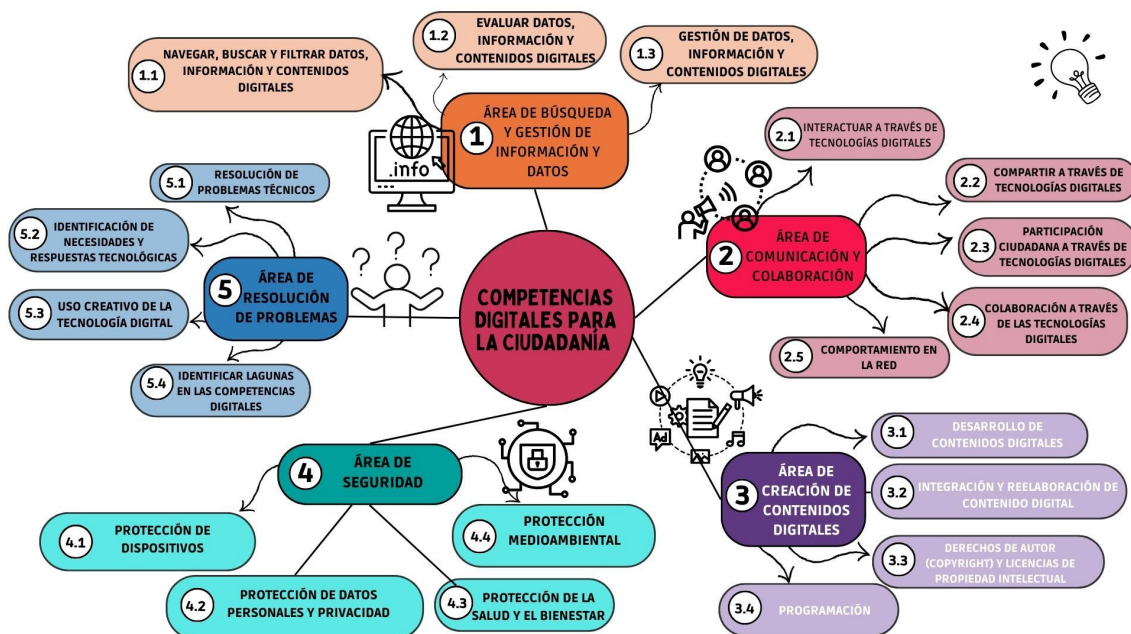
COMPETENCIAS DIGITALES PARA LA CIUDADANÍA

1 ÁREA DE BÚSQUEDA Y GESTIÓN DE INFORMACIÓN Y DATOS

.info

1.1 NAVEGAR, BUSCAR Y FILTRAR DATOS, INFORMACIÓN Y CONTENIDOS DIGITALES

1.2 EVALUAR DATOS, INFORMACIÓN Y CONTENIDOS DIGITALES

1.3 GESTIÓN DE DATOS, INFORMACIÓN Y CONTENIDOS DIGITALES

2 ÁREA DE COMUNICACIÓN Y COLABORACIÓN

2.1 INTERACTUAR A TRAVÉS DE TECNOLOGÍAS DIGITALES

2.2 COMPARTIR A TRAVÉS DE TECNOLOGÍAS DIGITALES

2.3 PARTICIPACIÓN CIUDADANA A TRAVÉS DE TECNOLOGÍAS DIGITALES

2.4 COLABORACIÓN A TRAVÉS DE LAS TECNOLOGÍAS DIGITALES

2.5 COMPORTAMIENTO EN LA RED

3 ÁREA DE CREACIÓN DE CONTENIDOS DIGITALES

Ad

3.1 DESARROLLO DE CONTENIDOS DIGITALES

3.2 INTEGRACIÓN Y REELABORACIÓN DE CONTENIDO DIGITAL

3.3 DERECHOS DE AUTOR (COPYRIGHT) Y LICENCIAS DE PROPIEDAD INTELECTUAL

3.4 PROGRAMACIÓN

4 ÁREA DE SEGURIDAD

4.1 PROTECCIÓN DE DISPOSITIVOS

4.2 PROTECCIÓN DE DATOS PERSONALES Y PRIVACIDAD

4.3 PROTECCIÓN DE LA SALUD Y EL BIENESTAR

4.4 PROTECCIÓN MEDIOAMBIENTAL

5 ÁREA DE RESOLUCIÓN DE PROBLEMAS

5.1 RESOLUCIÓN DE PROBLEMAS TÉCNICOS

5.2 IDENTIFICACIÓN DE NECESIDADES Y RESPUESTAS TECNOLÓGICAS

5.3 USO CREATIVO DE LA TECNOLOGÍA DIGITAL

5.4 IDENTIFICAR LAGUNAS EN LAS COMPETENCIAS DIGITALES